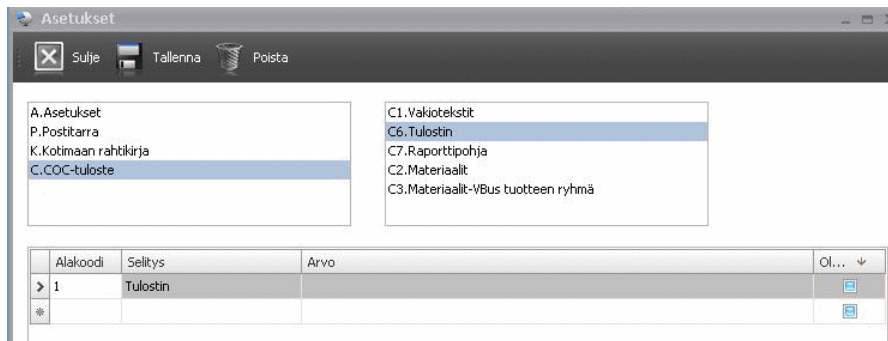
Asetukset

Sulje Tallenna Poista

A.Asetukset
P.Postitarra
K.Kotimaan rahtikirja
C.COC-tuloste

C1.Vakiotekstit
C6.Tulostin
C7.Raporttipohja
C2.Materiaalit
C3.Materiaalit-VBus tuotteen ryhmä

| | Alakoodi | Selitys | Arvo | Ol... |
|---|---|---|---|---|
| > | 1 | Tulostin | | |
| * | | | | |